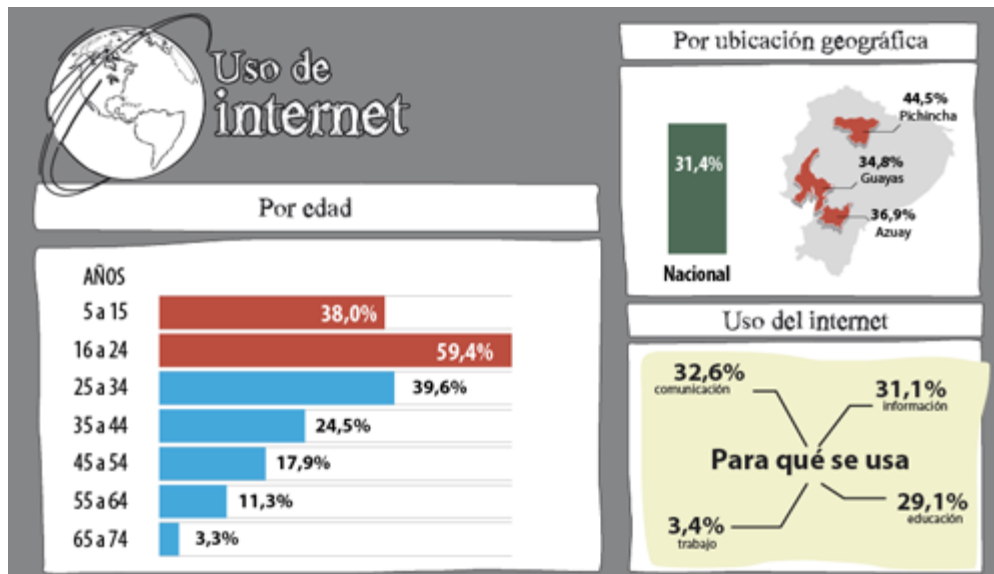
Uso de internet

Por edad

AÑOS

| | |
|---|---|
| 5 a 15 | 38,0% |
| 16 a 24 | 59,4% |
| 25 a 34 | 39,6% |
| 35 a 44 | 24,5% |
| 45 a 54 | 17,9% |
| 55 a 64 | 11,3% |
| 65 a 74 | 3,3% |

Por ubicación geográfica

31,4%
Nacional

44,5%
Pichincha

34,8%
Guayas

36,9%
Azuay

Uso del internet

32,6%
comunicación

31,1%
información

Para qué se usa

3,4%
trabajo

29,1%
educación